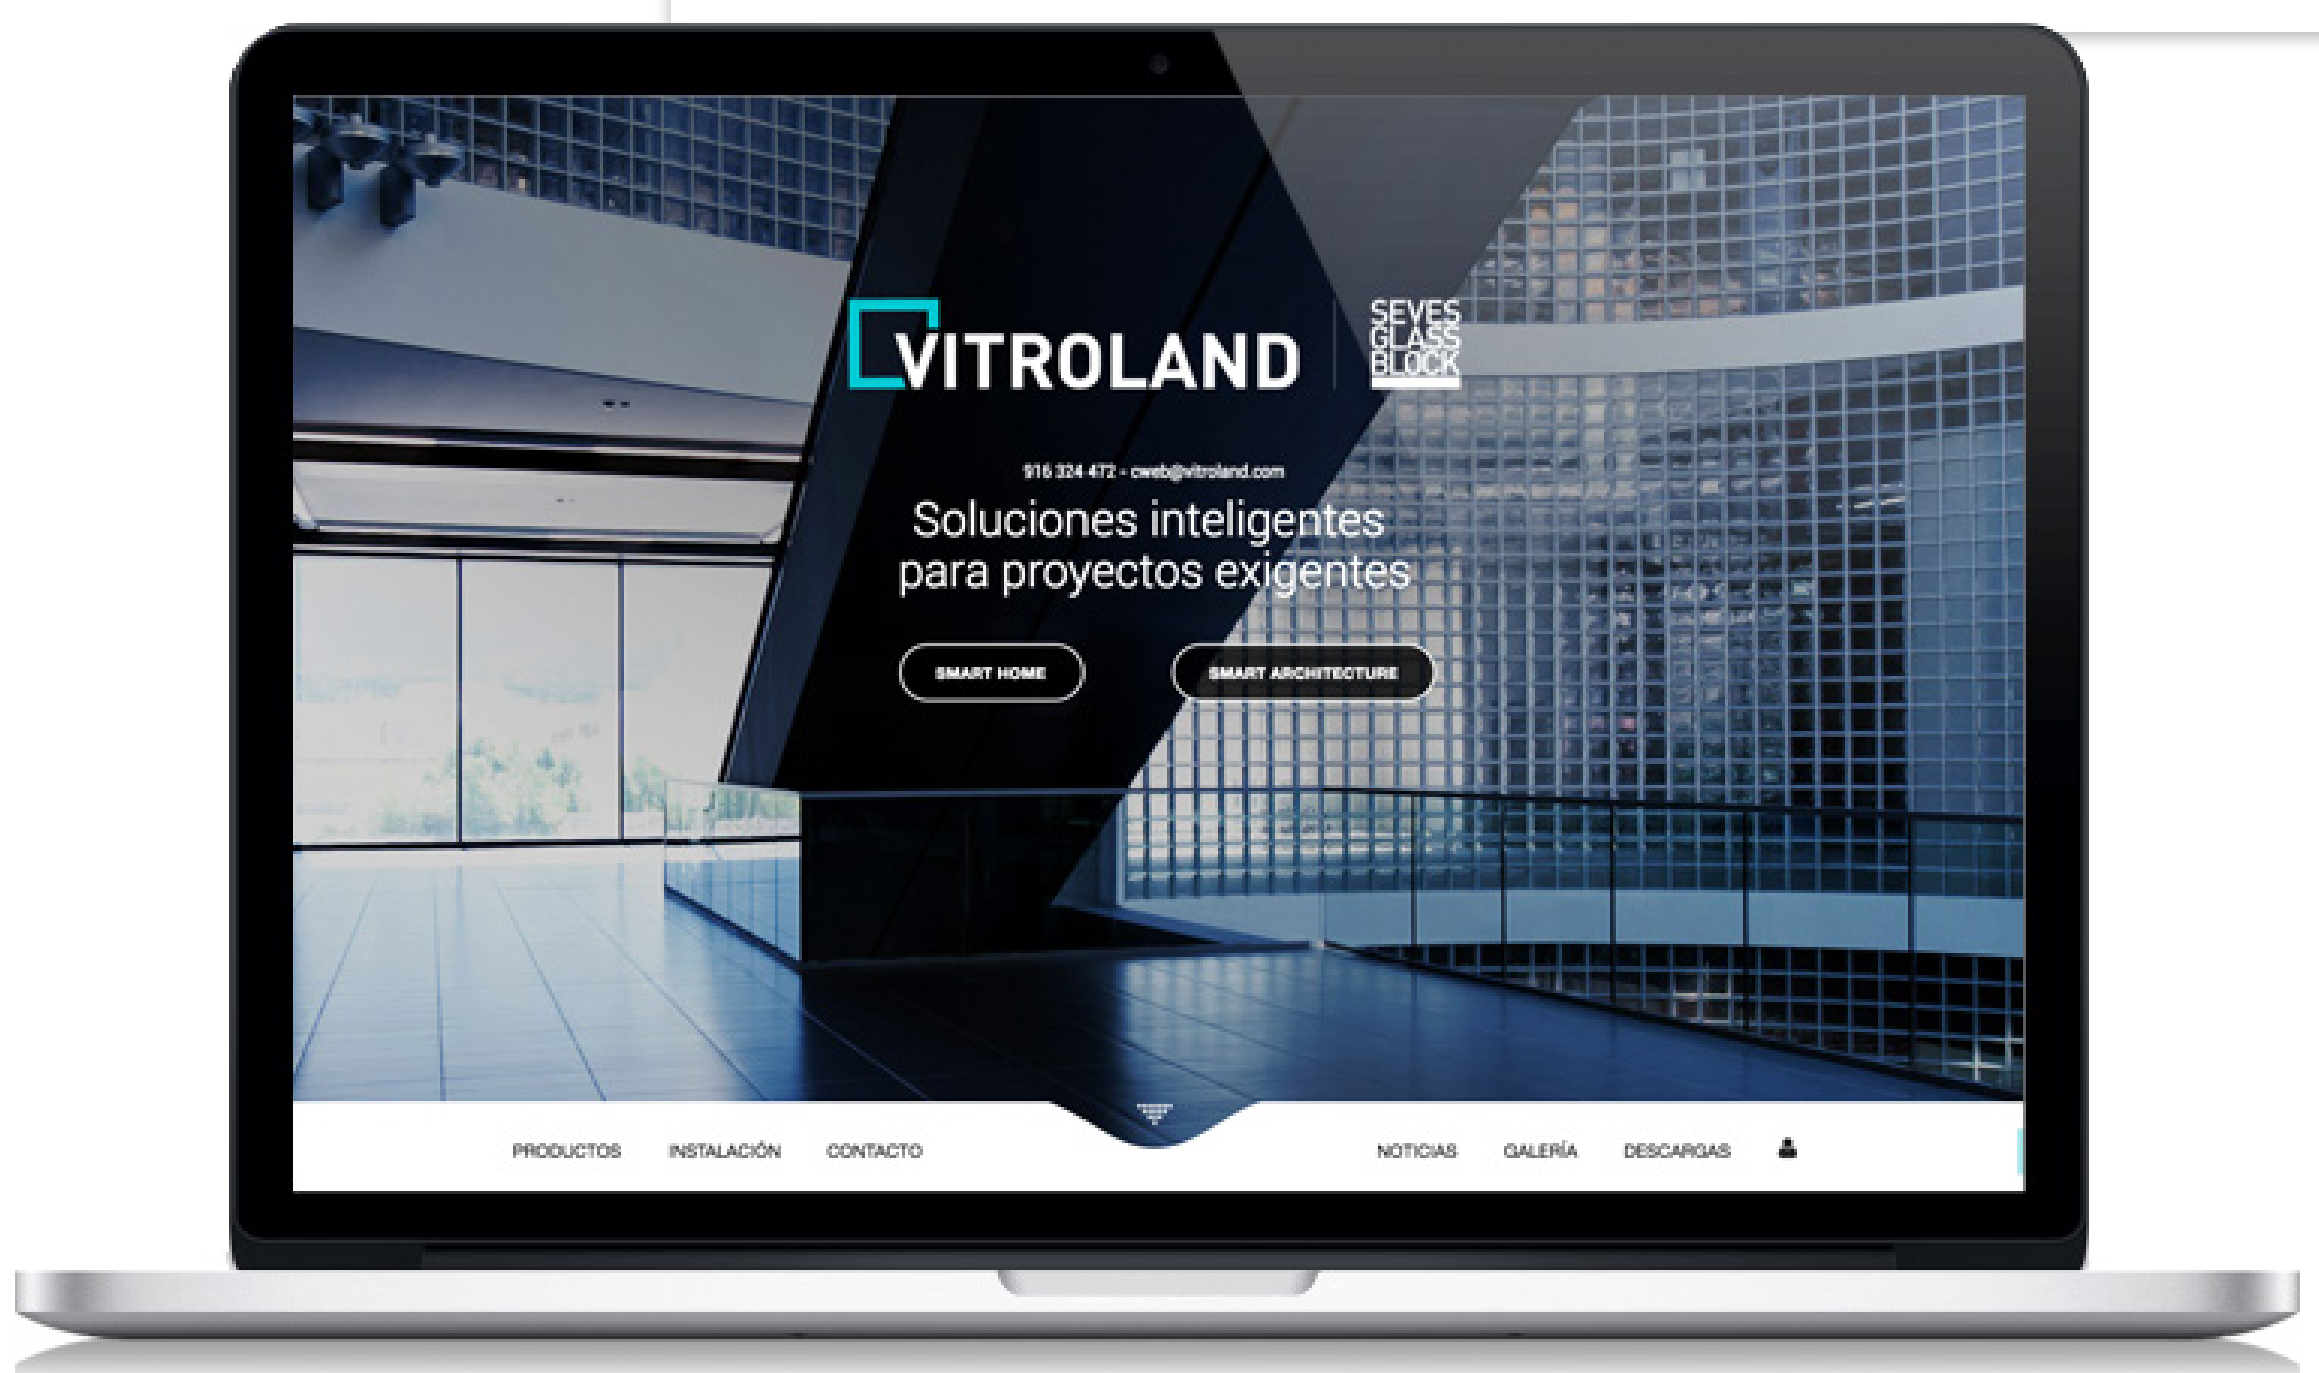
VITROLAND

SEVES GLASS BLOCK

916 324 472 - cweb@vitroland.com

Soluciones inteligentes para proyectos exigentes

SMART HOME

SMART ARCHITECTURE

PRODUCTOS INSTALACIÓN CONTACTO NOTICIAS GALERÍA DESCARGAS